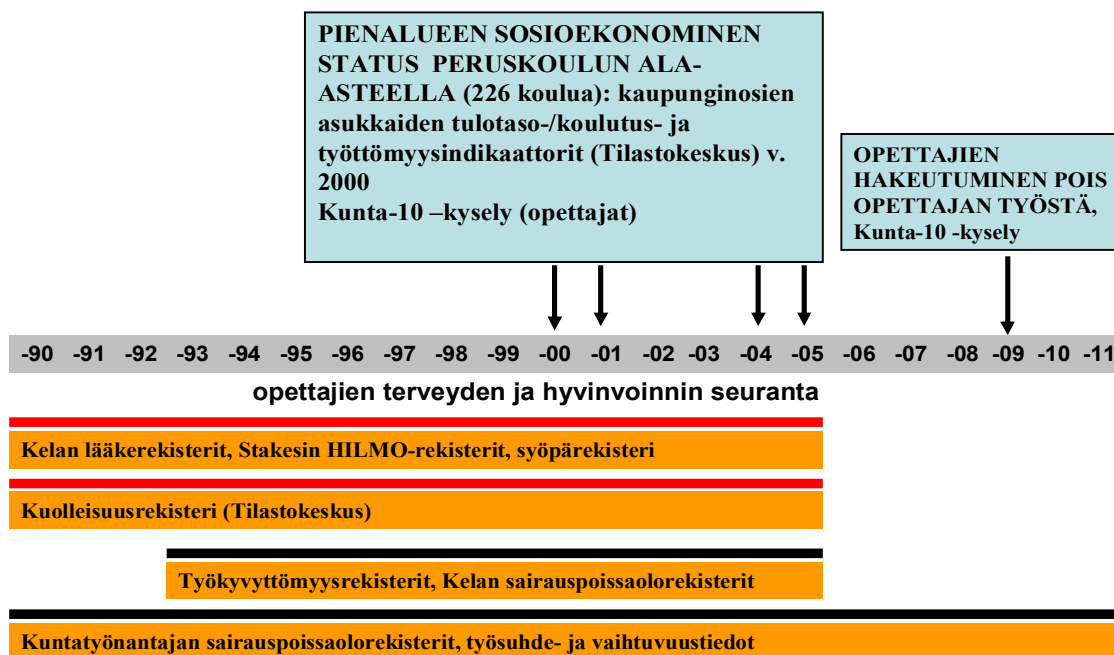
PIENALUEEN SOSIOEKONOMINEN STATUS PERUSKOULUN ALA-ASTEELLA (226 koulua): kaupunginosien asukkaiden tulotaso-/koulutus- ja työttömyysindikaattorit (Tilastokeskus) v. 2000
Kunta-10 –kysely (opettajat)

OPETTAJIEN HAKEUTUMINEN POIS OPETTAJAN TYÖSTÄ, Kunta-10 -kysely

-90 -91 -92 -93 -94 -95 -96 -97 -98 -99 -00 -01 -02 -03 -04 -05 -06 -07 -08 -09 -10 -11

opettajien terveyden ja hyvinvoinnin seuranta

Kelan lääkerekisterit, Stakesin HILMO-rekisterit, syöpärekisteri

Kuolleisuusrekisteri (Tilastokeskus)

Työkyvyttömyysrekisterit, Kelan sairauspoissaolorekisterit

Kuntatyönantajan sairauspoissaolorekisterit, työsuhde- ja vaihtuvuustiedot